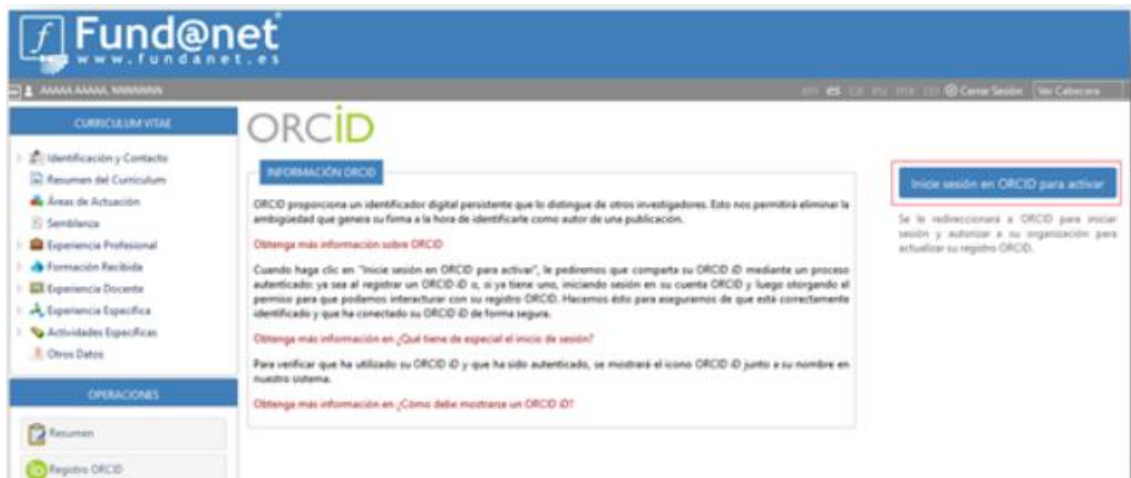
Fund@net
www.fundanet.es

AAAAA AAAAA, NNNNNNN

en es ca eu fr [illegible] Cerrar Sesión Ver Cabecera

CURRICULUM VITAE

Identificación y Contacto
Resumen del Curriculum
Áreas de Actuación
Semblanza
Experiencia Profesional
Formación Recibida
Experiencia Docente
Experiencia Específica
Actividades Específicas
Otros Datos

OPERACIONES

Resumen
Registro ORCID

ORCID

INFORMACIÓN ORCID

ORCID proporciona un identificador digital persistente que lo distingue de otros investigadores. Esto nos permitirá eliminar la ambigüedad que genera su firma a la hora de identificarte como autor de una publicación.

Obtenga más información sobre ORCID

Cuando haga clic en "Inicie sesión en ORCID para activar", le pediremos que comparta su ORCID iD mediante un proceso autenticado: ya sea al registrar un ORCID iD o, si ya tiene uno, iniciando sesión en su cuenta ORCID y luego otorgando el permiso para que podamos interactuar con su registro ORCID. Hacemos ésto para asegurarnos de que está correctamente identificado y que ha conectado su ORCID iD de forma segura.

Obtenga más información en ¿Qué tiene de especial el inicio de sesión?

Para verificar que ha utilizado su ORCID iD y que ha sido autenticado, se mostrará el icono ORCID iD junto a su nombre en nuestro sistema.

Obtenga más información en ¿Cómo debe mostrarse un ORCID iD?

Inicie sesión en ORCID para activar

Se le redireccionará a ORCID para iniciar sesión y autorizar a su organización para actualizar su registro ORCID.